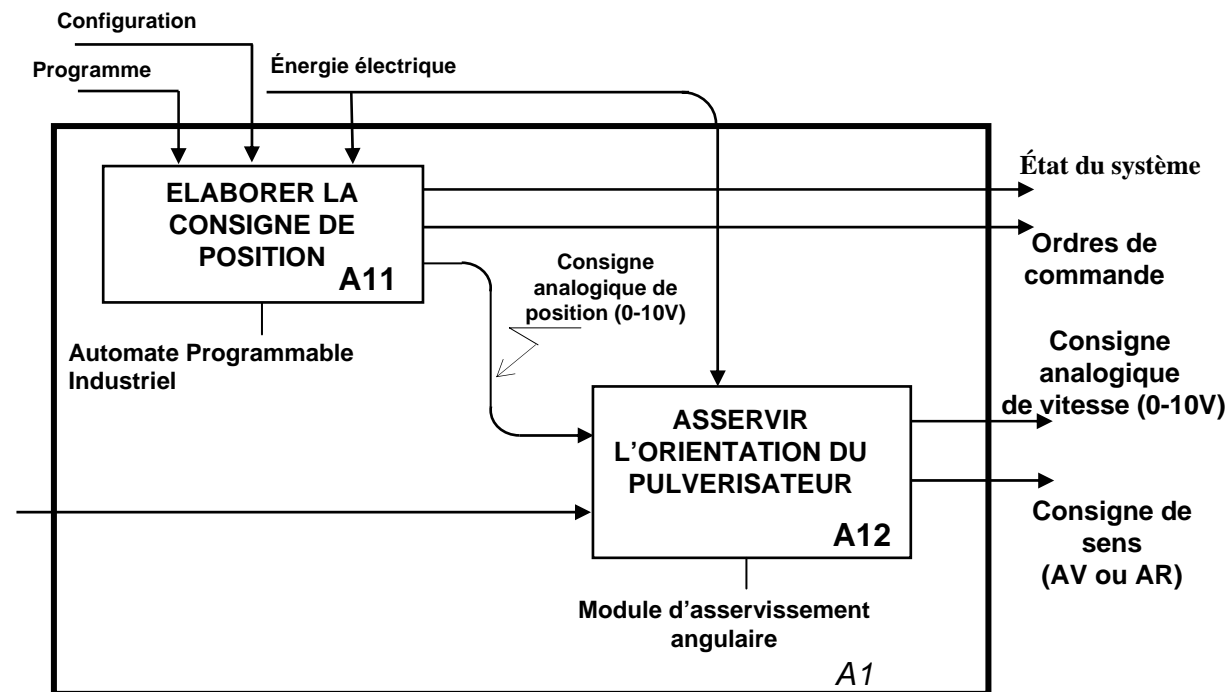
Configuration

Programme

Énergie électrique

ELABORER LA CONSIGNE DE POSITION

A11

État du système

Ordres de commande

Consigne analogique de position (0-10V)

Automate Programmable Industriel

ASSERVIR L'ORIENTATION DU PULVERISATEUR

A12

Consigne analogique de vitesse (0-10V)

Consigne de sens (AV ou AR)

Module d'asservissement angulaire

A1